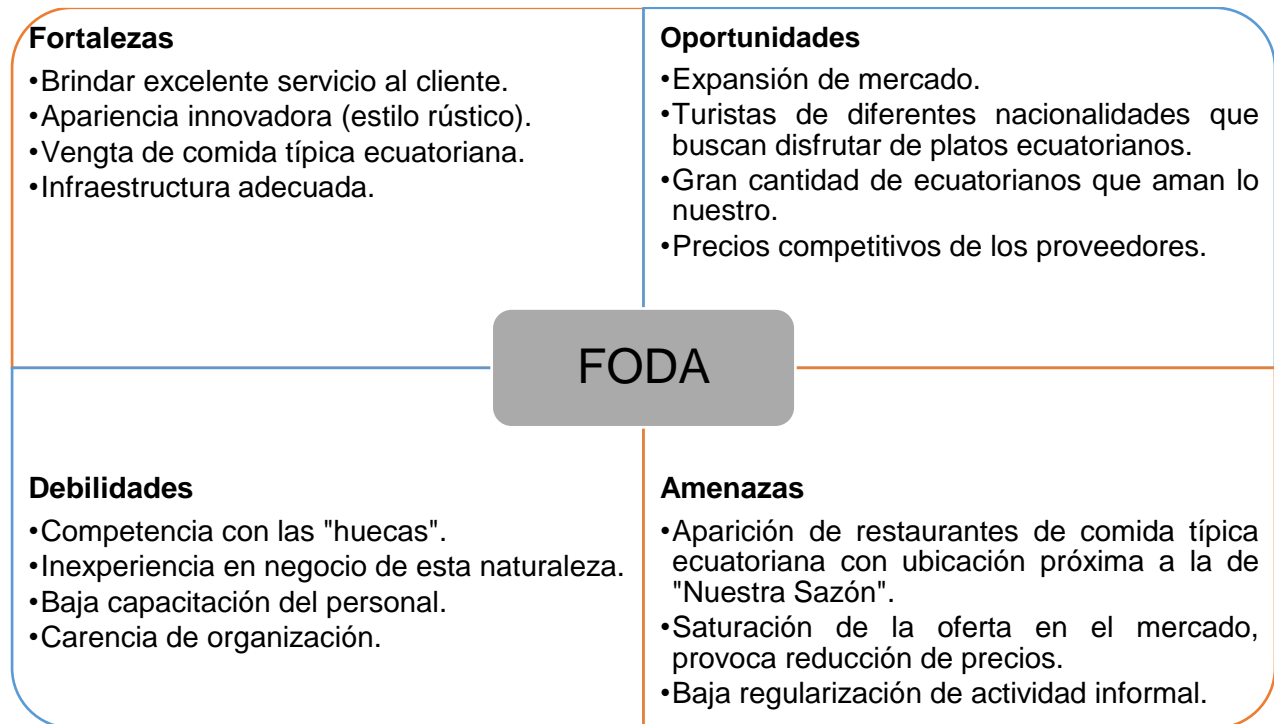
**Fortalezas**
•Brindar excelente servicio al cliente.
•Apariencia innovadora (estilo rústico).
•Vengta de comida típica ecuatoriana.
•Infraestructura adecuada.

**Oportunidades**
•Expansión de mercado.
•Turistas de diferentes nacionalidades que buscan disfrutar de platos ecuatorianos.
•Gran cantidad de ecuatorianos que aman lo nuestro.
•Precios competitivos de los proveedores.

FODA

**Debilidades**
•Competencia con las "huecas".
•Inexperiencia en negocio de esta naturaleza.
•Baja capacitación del personal.
•Carencia de organización.

**Amenazas**
•Aparición de restaurantes de comida típica ecuatoriana con ubicación próxima a la de "Nuestra Sazón".
•Saturación de la oferta en el mercado, provoca reducción de precios.
•Baja regularización de actividad informal.